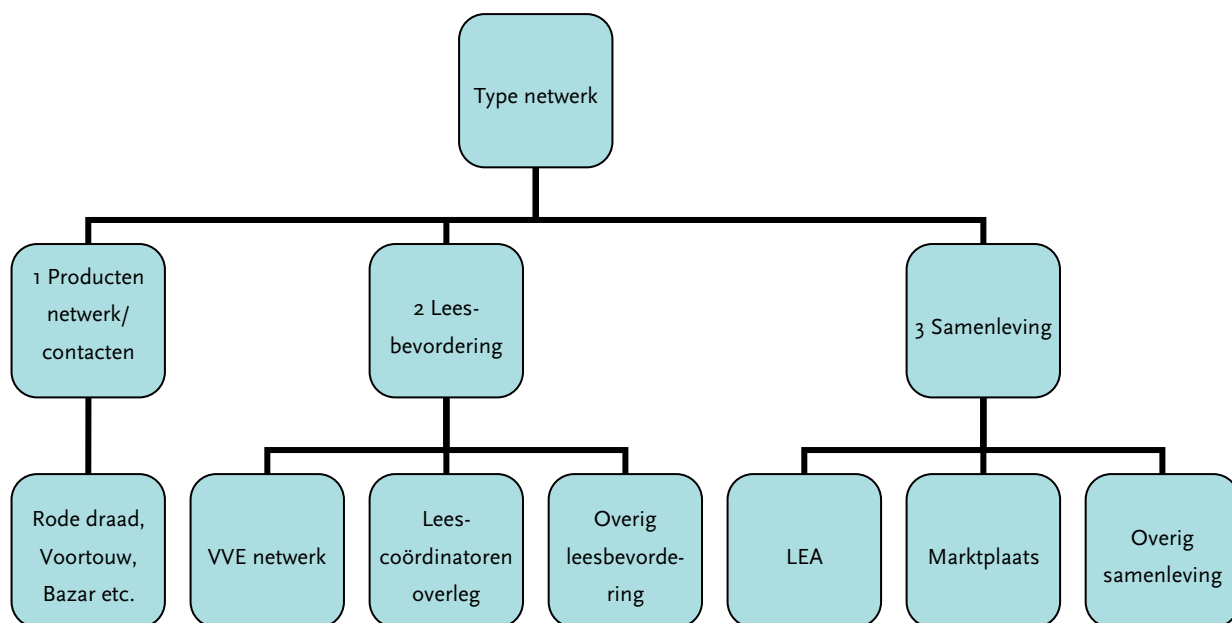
Type netwerk

1 Producten netwerk/ contacten

2 Leesbevordering

3 Samenleving

Rode draad, Voortouw, Bazar etc.

VVE netwerk

Leescoördinatoren overleg

Overig leesbevordering

LEA

Marktplaats

Overig samenleving